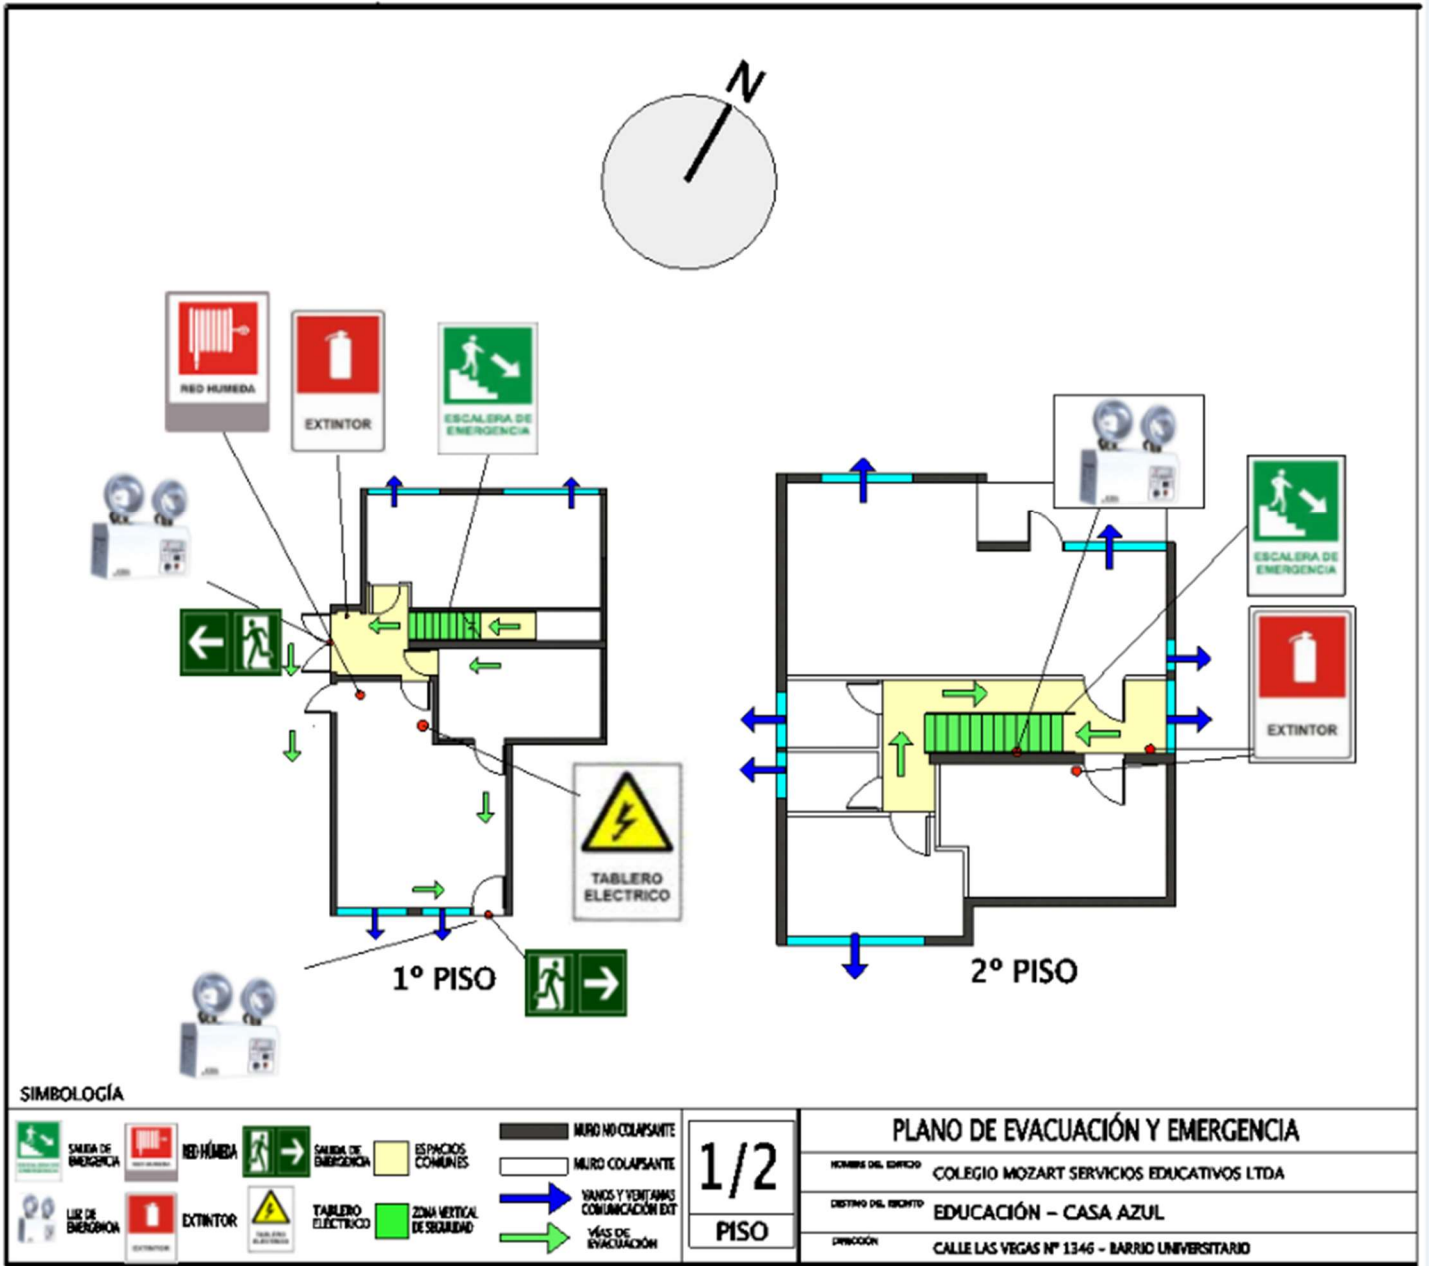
N

RED HUMEDA

EXTINTOR

ESCALERA DE EMERGENCIA

TABLERO ELECTRICO

1° PISO

ESCALERA DE EMERGENCIA

EXTINTOR

2° PISO

SIMBOLOGÍA

SALIDA DE EMERGENCIA

RED HÚMEDA

SALIDA DE EMERGENCIA

ESPACIOS COMUNES

LUZ DE EMERGENCIA

EXTINTOR

TABLERO ELÉCTRICO

ZONA VERTICAL DE SEGURIDAD

MURO NO COLAPSANTE

MURO COLAPSANTE

VANOS Y VENTANAS COMUNICACIÓN EXT

VÍAS DE EVACUACIÓN

1/2

PISO

PLANO DE EVACUACIÓN Y EMERGENCIA

NOMBRE DEL EDIFICIO COLEGIO MOZART SERVICIOS EDUCATIVOS LTDA

DESTINO DEL RECINTO EDUCACIÓN – CASA AZUL

DIRECCIÓN CALLE LAS VEGAS Nº 1346 – BARRIO UNIVERSITARIO